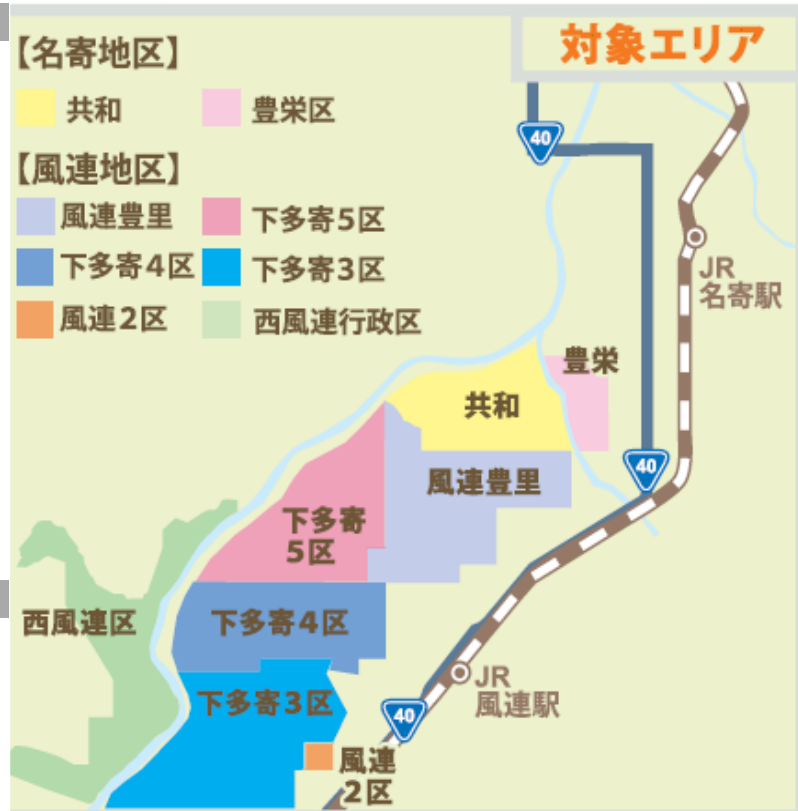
対象エリア

【名寄地区】
共和
豊栄区

【風連地区】
風連豊里
下多寄５区
下多寄４区
下多寄３区
風連２区
西風連行政区

40

JR
名寄駅

豊栄
共和
風連豊里
下多寄
5区
40
西風連区
下多寄４区
JR
風連駅
下多寄３区
40
風連
2区